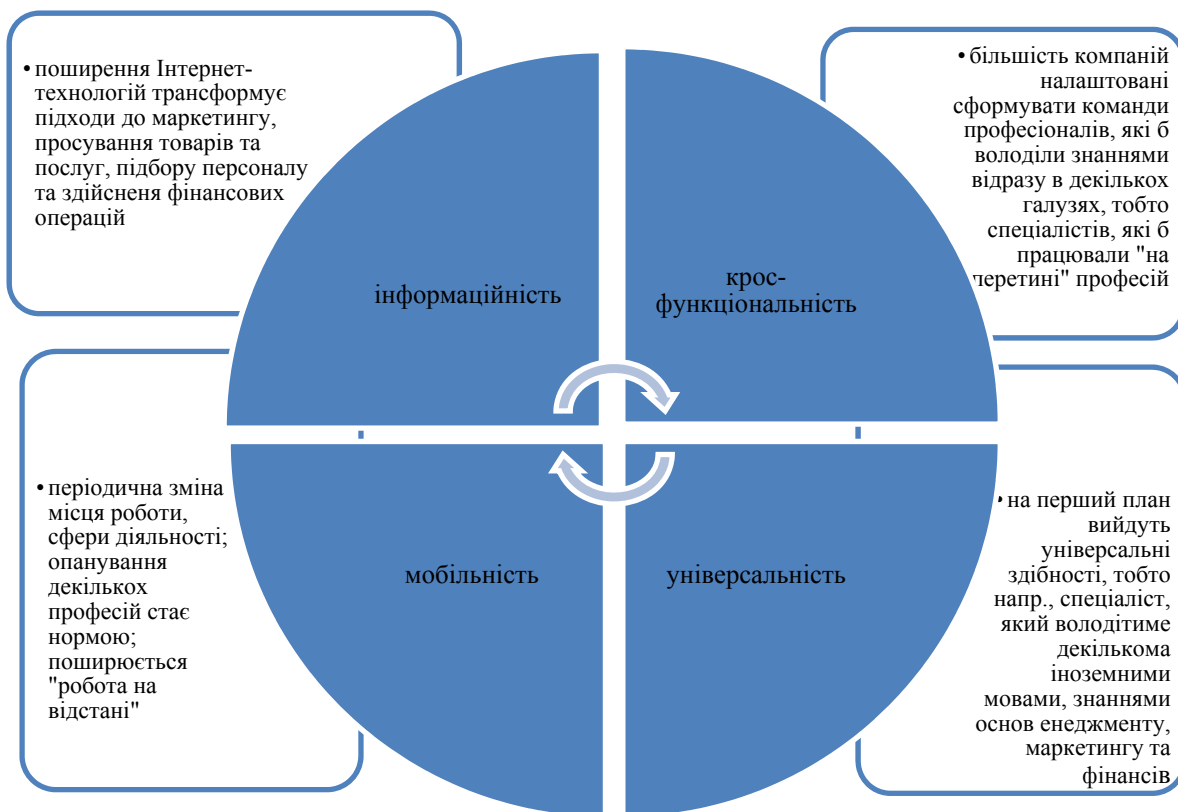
• поширення Інтернет-технологій трансформує підходи до маркетингу, просування товарів та послуг, підбору персоналу та здійсненя фінансових операцій

• більшість компаній налаштовані сформувати команди професіоналів, які б володіли знаннями відразу в декількох галузях, тобто спеціалістів, які б працювали "на перетині" професій

інформаційність

крос-функціональність

• періодична зміна місця роботи, сфери діяльності; опанування декількох професій стає нормою; поширюється "робота на відстані"

мобільність

універсальність

• на перший план вийдуть універсальні здібності, тобто напр., спеціаліст, який володітиме декількома іноземними мовами, знаннями основ енеджменту, маркетингу та фінансів